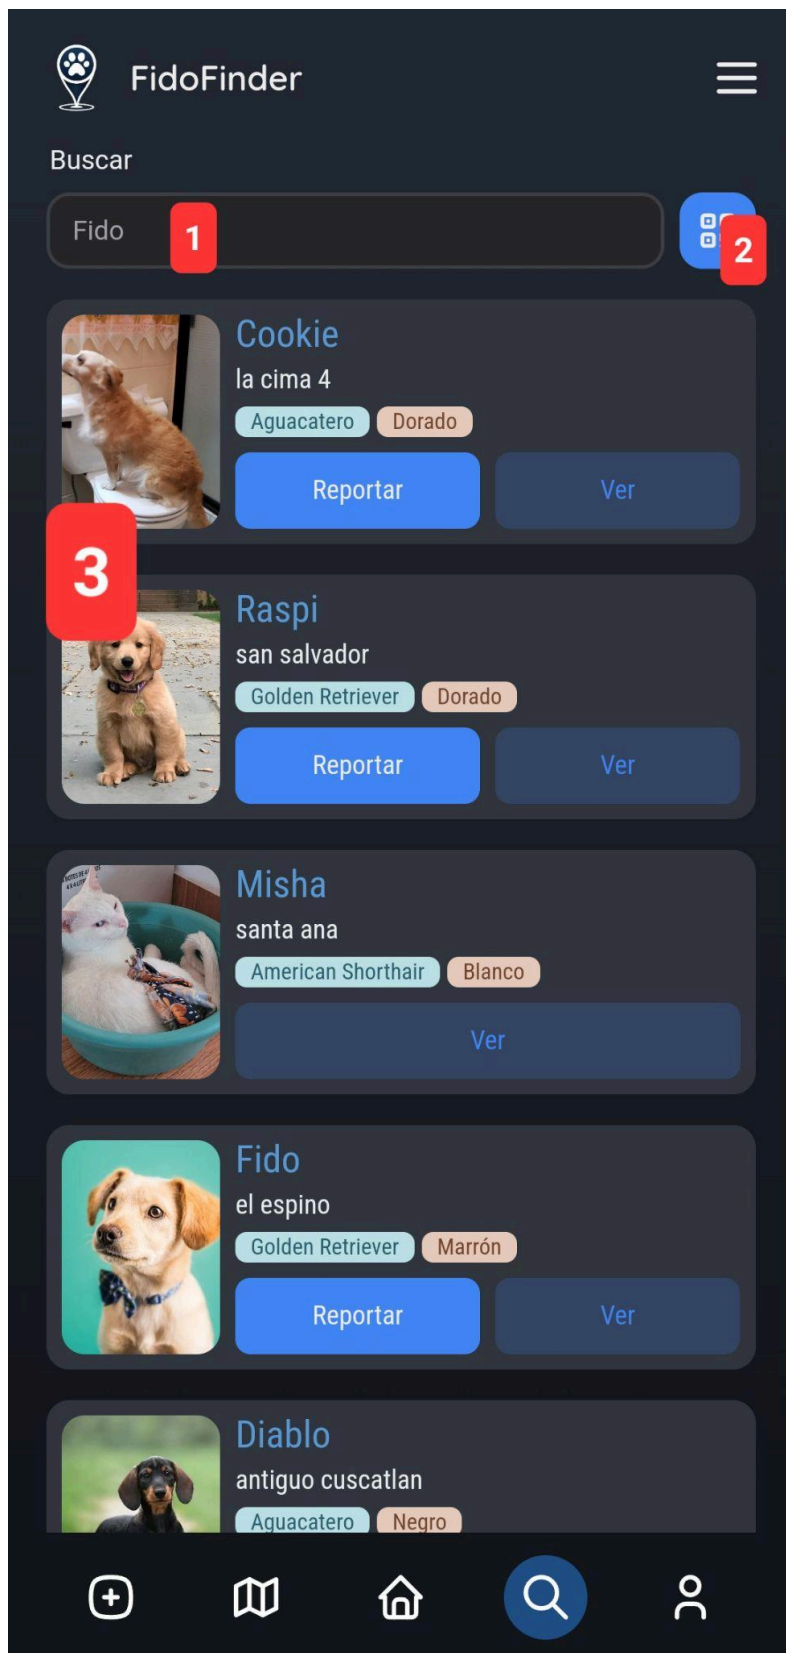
FidoFinder

Buscar

Fido 1

2

Cookie
la cima 4
Aguacatero Dorado
Reportar Ver

3

Raspi
san salvador
Golden Retriever Dorado
Reportar Ver

Misha
santa ana
American Shorthair Blanco
Ver

Fido
el espino
Golden Retriever Marrón
Reportar Ver

Diablo
antiguo cuscatlan
Aguacatero Negro